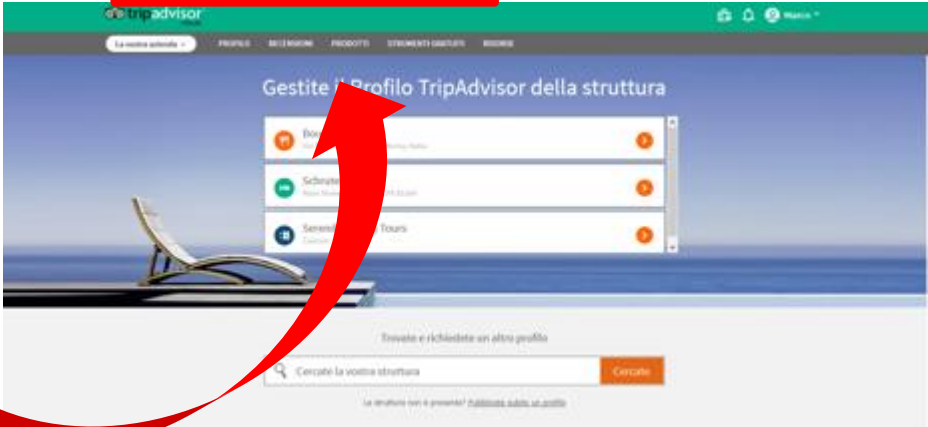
tripadvisor

Marco

La vostra azienda

PROFILO RECENSIONI PRODOTTI STRUMENTI GRATUITI RISORSE

Gestite il Profilo TripAdvisor della struttura

Bo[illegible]

Schrate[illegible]

Seren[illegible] Tours

Trovate e richiedete un altro profilo

Cercate la vostra struttura

Cercate

La struttura non è presente? Pubblicate subito un profilo